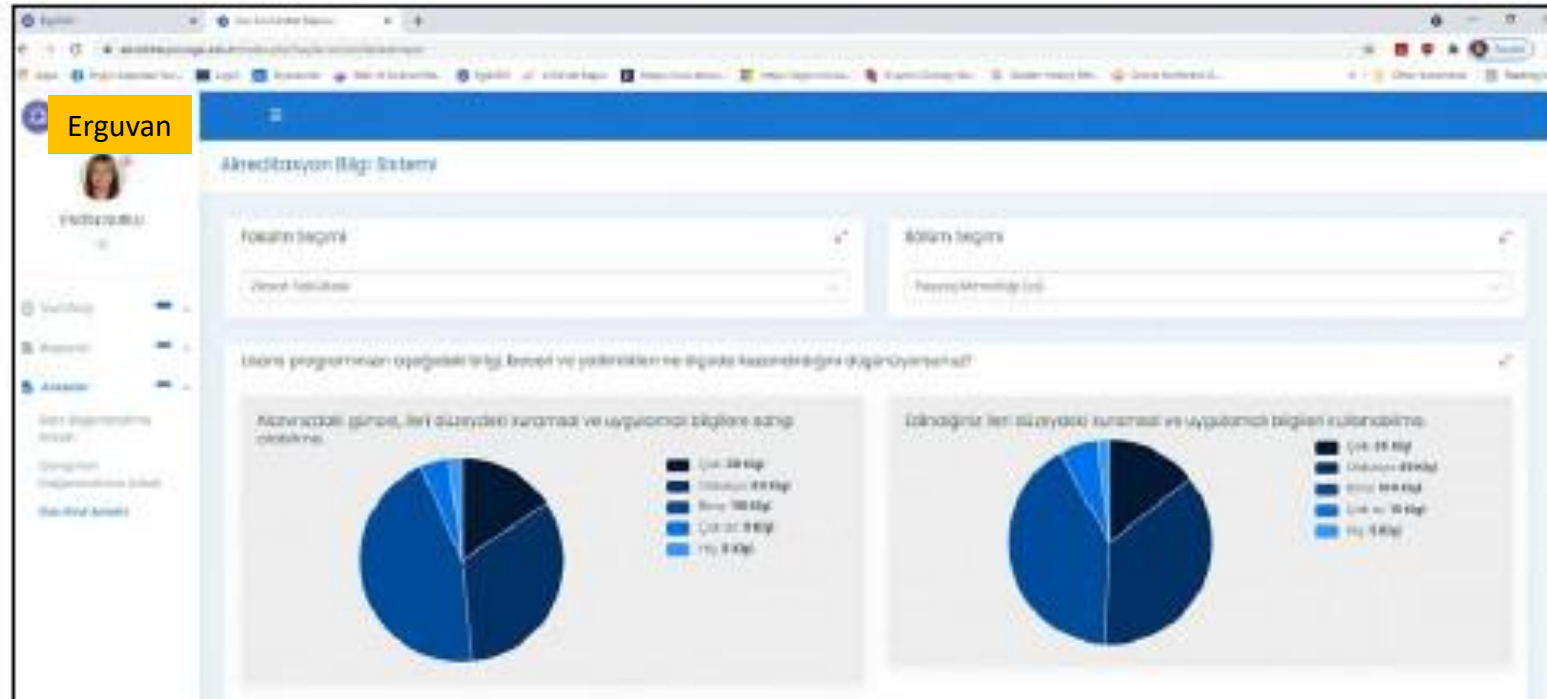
Erguvan

Akreditasyon Bilgi Sistemi

Fakülte Seçimi

Ziraat Fakültesi

Bölüm Seçimi

Peyzaj Mimarlığı (Lr)

Lisans programının aşağıdaki bilgi, beceri ve yetkinlikleri ne ölçüde kazandırdığını düşünüyorsunuz?

Alanınızdaki güncel, ileri düzeydeki kuramsal ve uygulamalı bilgilere sahip olabilme.

Çok: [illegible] Kişi
Oldukça: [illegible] Kişi
Biraz: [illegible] Kişi
Çok az: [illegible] Kişi
Hiç: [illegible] Kişi

Edindiğiniz ileri düzeydeki kuramsal ve uygulamalı bilgileri kullanabilme.

Çok: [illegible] Kişi
Oldukça: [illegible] Kişi
Biraz: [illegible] Kişi
Çok az: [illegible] Kişi
Hiç: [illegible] Kişi